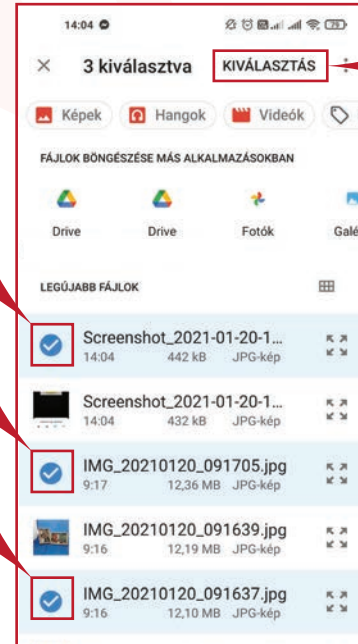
14:04

× 3 kiválasztva KIVÁLASZTÁS

Képek Hangok Videók

FÁJLOK BÖNGÉSZÉSE MÁS ALKALMAZÁSOKBAN

Drive Drive Fotók Galé

LEGÚJABB FÁJLOK

Screenshot_2021-01-20-1...
14:04 442 kB JPG-kép

Screenshot_2021-01-20-1...
14:04 432 kB JPG-kép

IMG_20210120_091705.jpg
9:17 12,36 MB JPG-kép

IMG_20210120_091639.jpg
9:16 12,19 MB JPG-kép

IMG_20210120_091637.jpg
9:16 12,10 MB JPG-kép